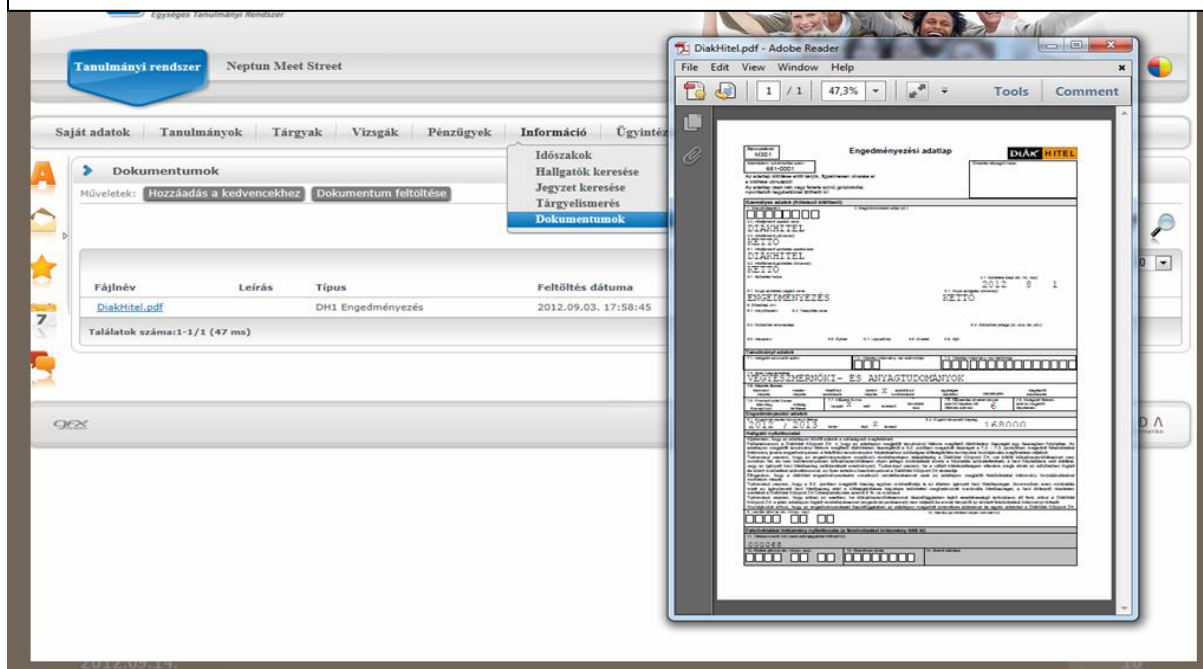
Egységes Tanulmányi Rendszer

Tanulmányi rendszer
Neptun Meet Street

Saját adatok | Tanulmányok | Tárgyak | Vizsgák | Pénzügyek | Információ | Ügyintéz

Időszakok
Hallgatók keresése
Jegyzet keresése
Tárgyelismerés
Dokumentumok

Dokumentumok

Műveletek: Hozzáadás a kedvencekhez | Dokumentum feltöltése

| Fájlnév | Leírás | Típus | Feltöltés dátuma |
|---|---|---|---|
| DiakHitel.pdf | | DH1 Engedményezés | 2012.09.03. 17:58:45 |

Találatok száma:1-1/1 (47 ms)

DiakHitel.pdf - Adobe Reader

File Edit View Window Help

1 / 1 47,3% Tools Comment

Engedményezési adatlap

DIÁKHITEL

DIAKHITEL
KETTO
DIAKHITEL
KETTO
2012 8 1
ENGEDMENYEZES KETTO
VEGYESZMERNOKI- ES ANYAGTUDOMANYOK
6
2012 / 2013
168000

2012.09.14.

10